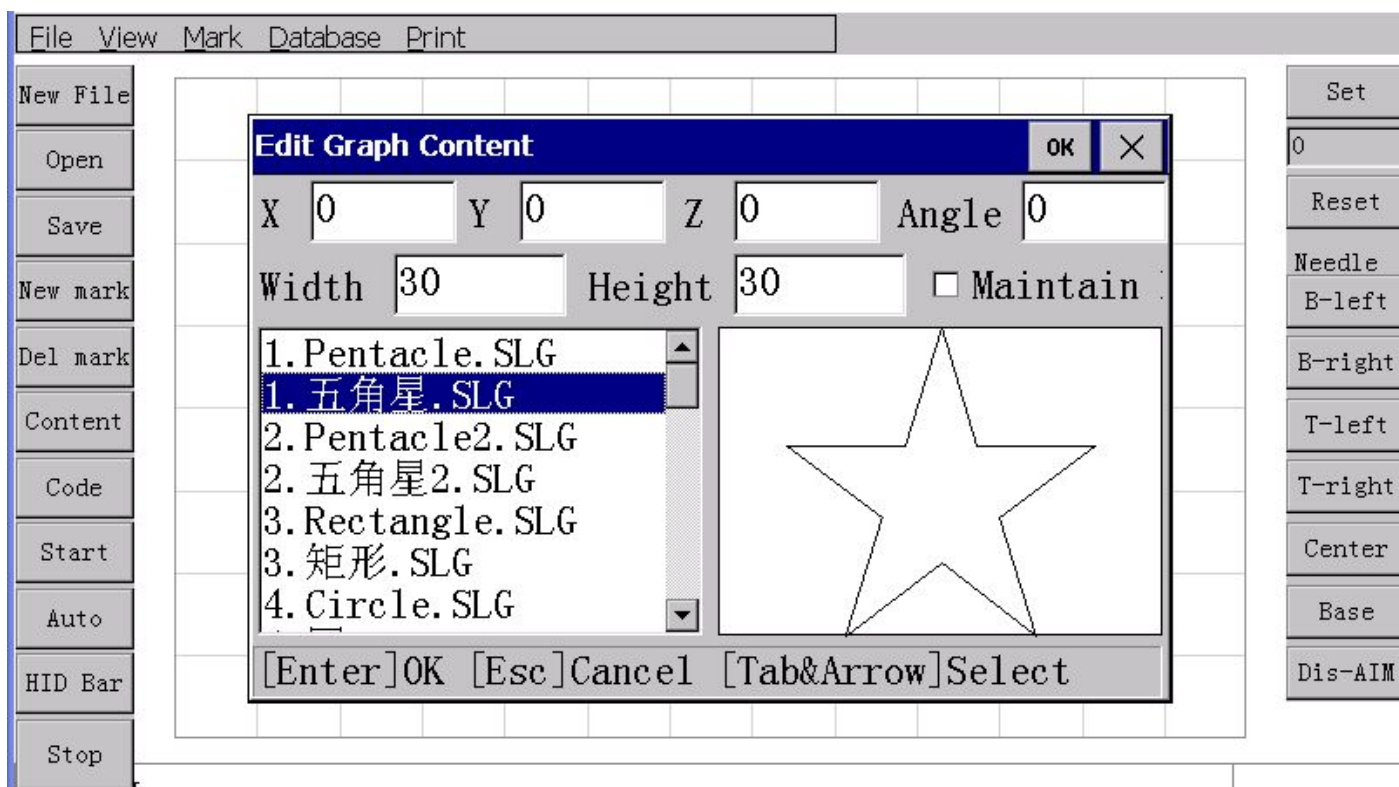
File View Mark Database Print

New File
Open
Save
New mark
Del mark
Content
Code
Start
Auto
HID Bar
Stop

Edit Graph Content OK ×

X 0 Y 0 Z 0 Angle 0

Width 30 Height 30 ☐ Maintain

1.Pentacle.SLG
1.五角星.SLG
2.Pentacle2.SLG
2.五角星2.SLG
3.Rectangle.SLG
3.矩形.SLG
4.Circle.SLG

[Enter]OK [Esc]Cancel [Tab&Arrow]Select

Set
0
Reset
Needle
B-left
B-right
T-left
T-right
Center
Base
Dis-AIM